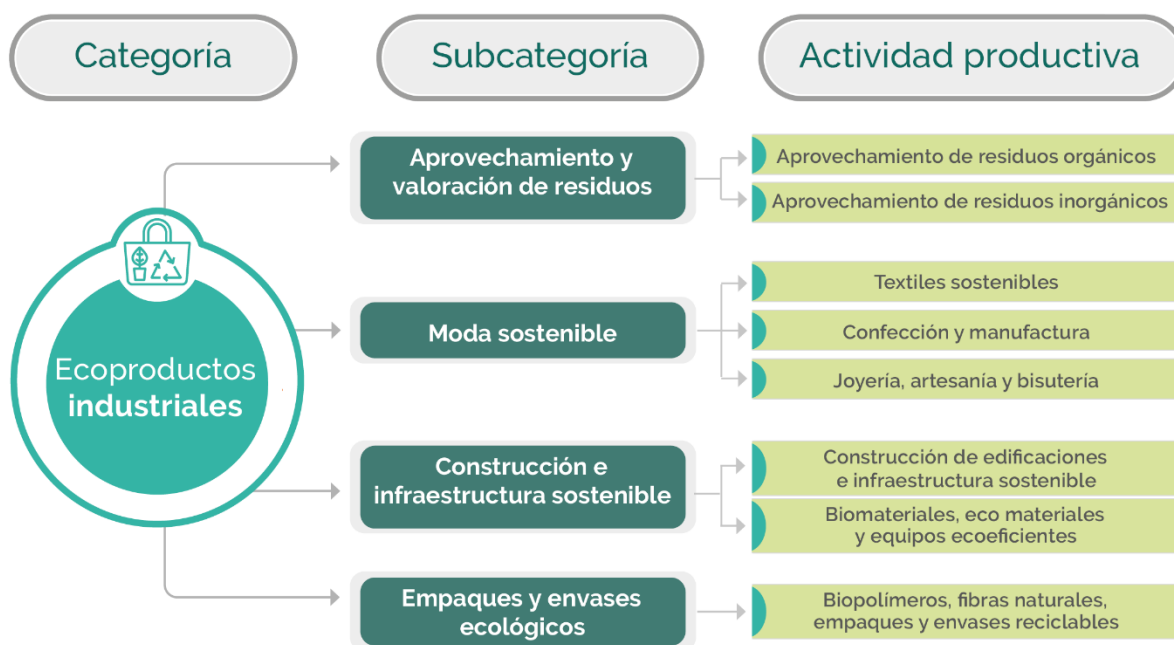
Categoría

Subcategoría

Actividad productiva

Ecoproductos industriales

Aprovechamiento y valoración de residuos

Aprovechamiento de residuos orgánicos

Aprovechamiento de residuos inorgánicos

Moda sostenible

Textiles sostenibles

Confección y manufactura

Joyería, artesanía y bisutería

Construcción e infraestructura sostenible

Construcción de edificaciones e infraestructura sostenible

Biomateriales, eco materiales y equipos ecoeficientes

Empaques y envases ecológicos

Biopolímeros, fibras naturales, empaques y envases reciclables